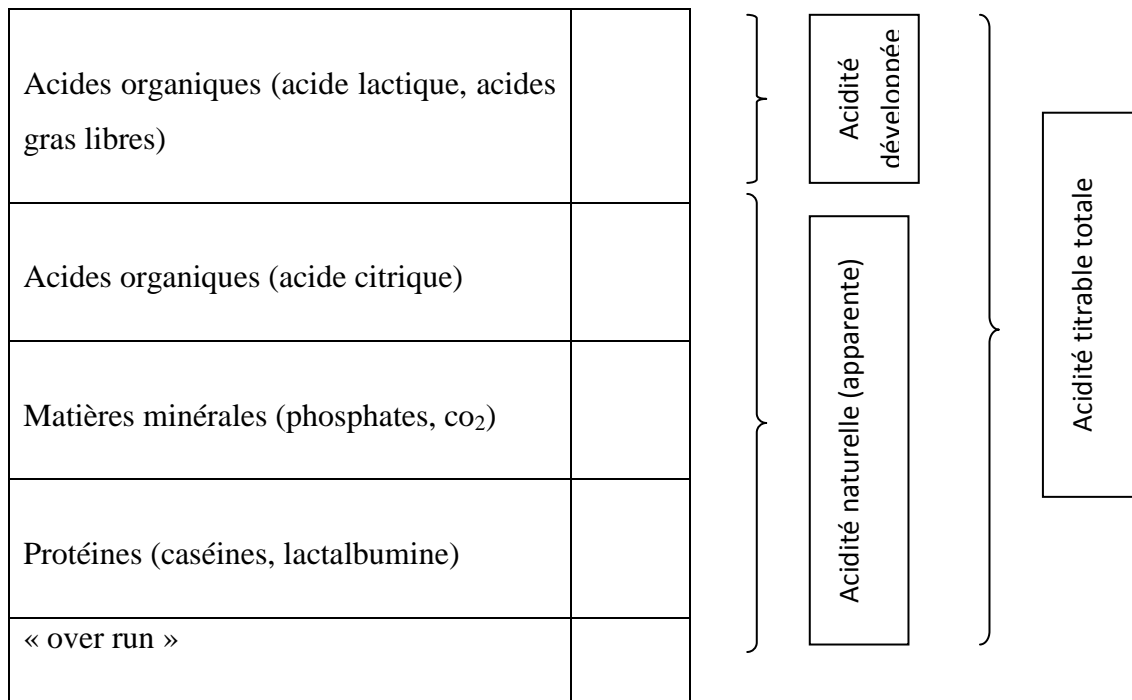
| | |
|---|---|
| Acides organiques (acide lactique, acides gras libres) | |
| Acides organiques (acide citrique) | |
| Matières minérales (phosphates, $co_2$) | |
| Protéines (caséines, lactalbumine) | |
| « over run » | |

Acidité dévelonnée

Acidité naturelle (apparente)

Acidité titrable totale